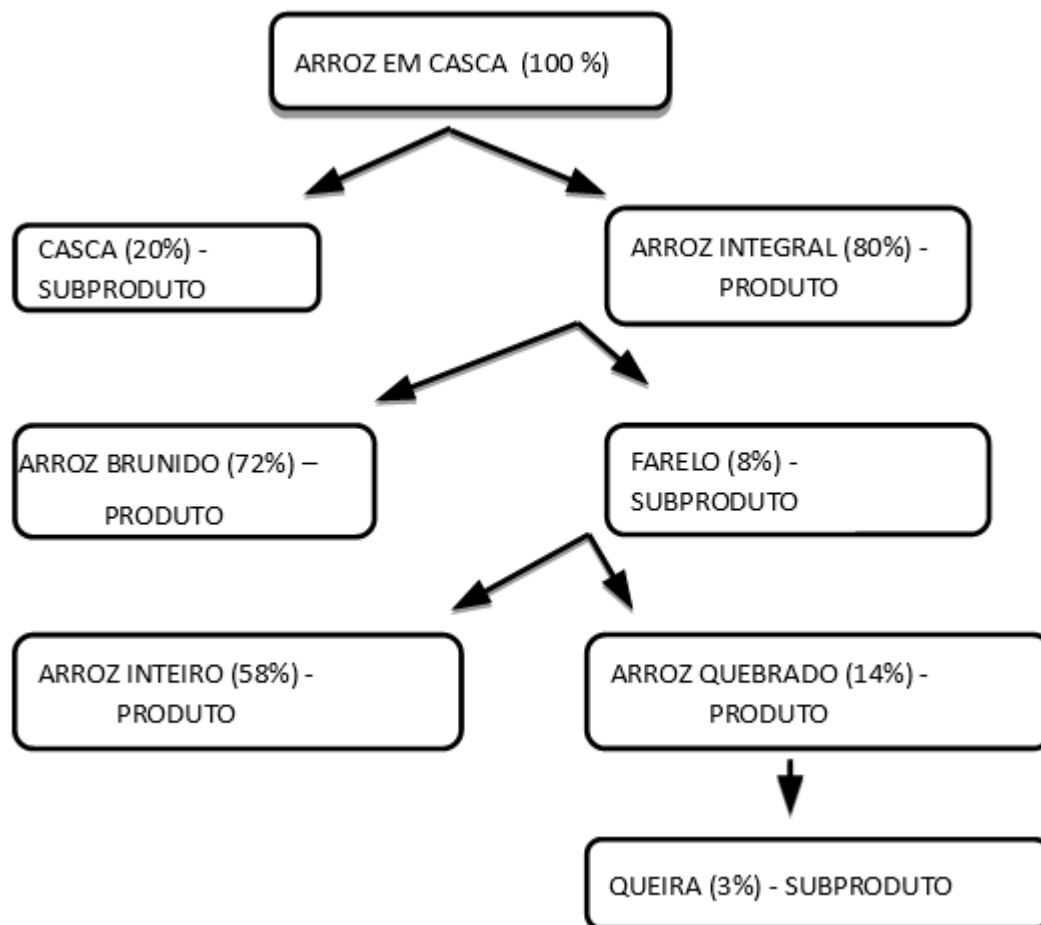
ARROZ EM CASCA (100 %)

CASCA (20%) - SUBPRODUTO

ARROZ INTEGRAL (80%) - PRODUTO

ARROZ BRUNIDO (72%) – PRODUTO

FARELO (8%) - SUBPRODUTO

ARROZ INTEIRO (58%) - PRODUTO

ARROZ QUEBRADO (14%) - PRODUTO

QUEIRA (3%) - SUBPRODUTO